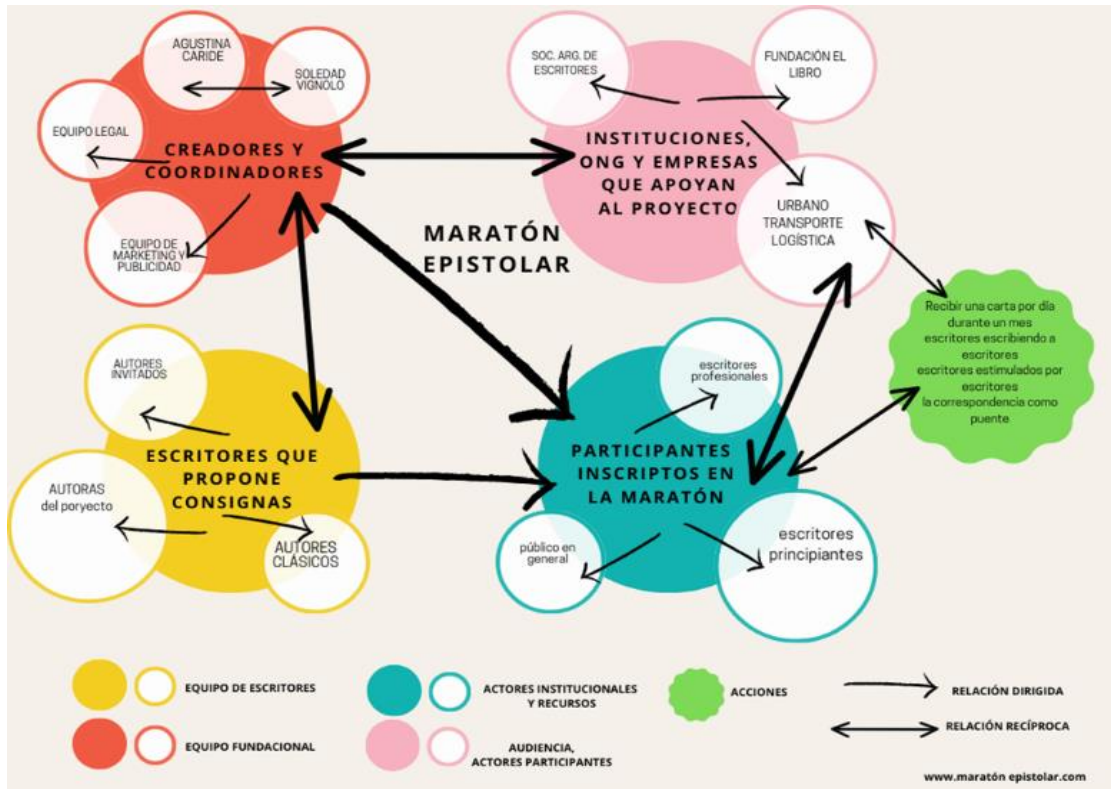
AGUSTINA CARIDE

SOLEDAD VIGNOLO

EQUIPO LEGAL

CREADORES Y COORDINADORES

EQUIPO DE MARKETING Y PUBLICIDAD

SOC. ARG. DE ESCRITORES

FUNDACIÓN EL LIBRO

INSTITUCIONES, ONG Y EMPRESAS QUE APOYAN AL PROYECTO

URBANO TRANSPORTE LOGÍSTICA

MARATÓN EPISTOLAR

Recibir una carta por día durante un mes escritores escribiendo a escritores escritores estimulados por escritores la correspondencia como puente

AUTORES INVITADOS

ESCRITORES QUE PROPONE CONSIGNAS

AUTORAS del poryecto

AUTORES CLÁSICOS

escritores profesionales

PARTICIPANTES INSCRIPTOS EN LA MARATÓN

público en general

escritores principiantes

EQUIPO DE ESCRITORES

EQUIPO FUNDACIONAL

ACTORES INSTITUCIONALES Y RECURSOS

AUDIENCIA, ACTORES PARTICIPANTES

ACCIONES

RELACIÓN DIRIGIDA

RELACIÓN RECÍPROCA

www.maratón epistolar.com